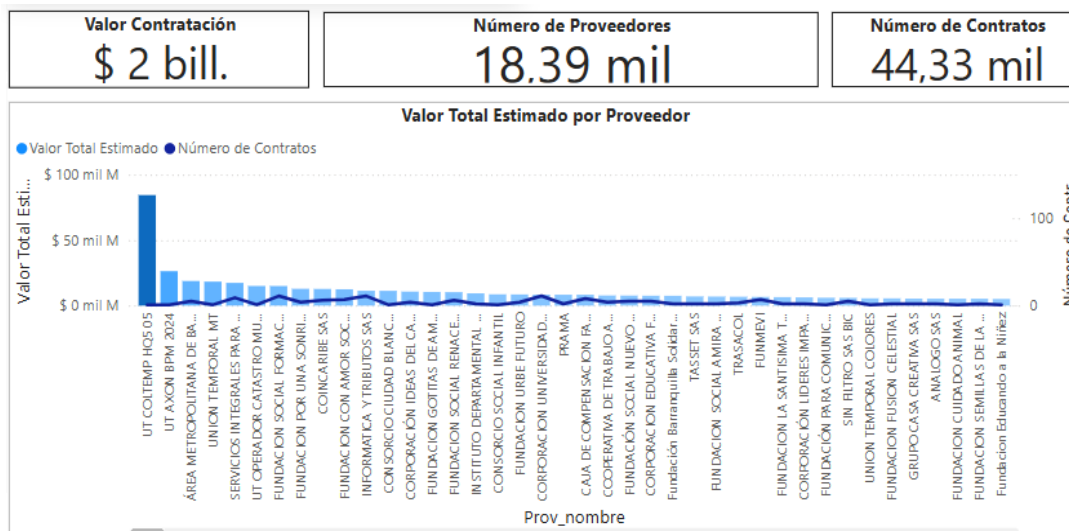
Valor Contratación
$ 2 bill.

Número de Proveedores
18,39 mil

Número de Contratos
44,33 mil

Valor Total Estimado por Proveedor

Valor Total Estimado Número de Contratos

Valor Total Esti...
$ 100 mil M
$ 50 mil M
$ 0 mil M

Número de Contr...
100
0

UT COLTEMP HQ5 05
UT AXON BPM 2024
ÁREA METROPOLITANA DE BA...
UNION TEMPORAL MT
SERVICIOS INTEGRALES PARA ...
UT OPERADOR CATASTRO MU...
FUNDACION SOCIAL FORMAC...
FUNDACION POR UNA SONRI...
COINCARIBE SAS
FUNDACION CON AMOR SOC...
INFORMATICA Y TRIBUTOS SAS
CONSORCIO CIUDAD BLANC...
CORPORACIÓN IDEAS DE CA...
FUNDACION GOTITAS DE AM...
FUNDACION SOCIAL RENACE...
INSTITUTO DEPARTAMENTAL ...
CONSORCIO SOCIAL INFANTIL
FUNDACION URBE FUTURO
CORPORACION UNIVERSIDAD...
PRAMA
CAJA DE COMPENSACION FA...
COOPERATIVA DE TRABAJO A...
FUNDACIÓN SOCIAL NUEVO ...
CORPORACION EDUCATIVA F...
Fundación Barranquilla Solidar...
TASSET SAS
FUNDACION SOCIAL AMIRA ...
TRASACOL
FUNMEVI
FUNDACION LA SANTISIMA T...
CORPORACIÓN LIDERES IMPA...
FUNDACIÓN PARA COMUNIC...
SIN FILTRO SAS BIC
UNION TEMPORAL COLORES
FUNDACION FUSION CELESTIAL
GRUPO CASA CREATIVA SAS
ANALOGO SAS
FUNDACION CUIDA DO ANIMAL
FUNDACION SEMILLAS DE LA ...
Fundacion Educando a la Niñez

Prov_nombre